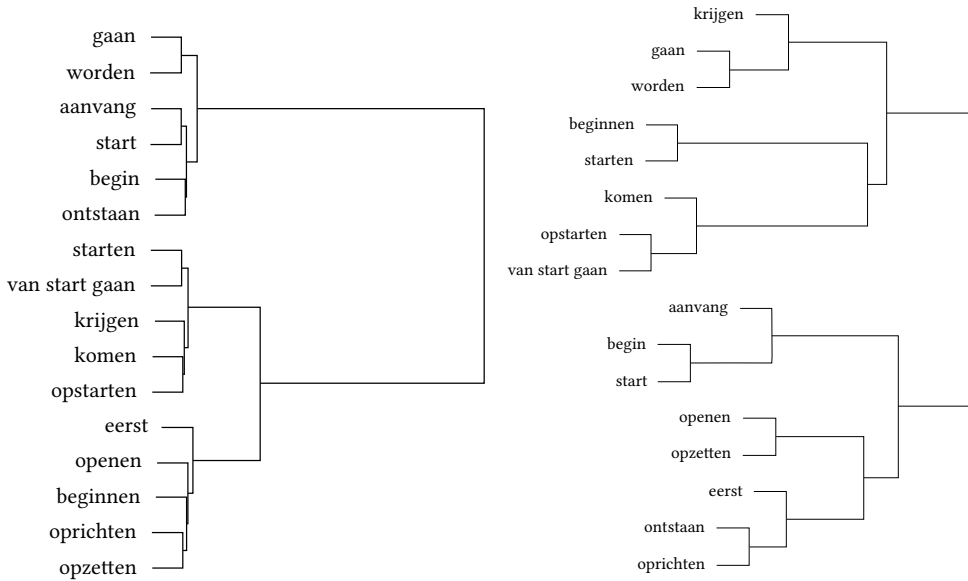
gaan
worden
aanvang
start
begin
ontstaan
starten
van start gaan
krijgen
komen
opstarten
eerst
openen
beginnen
oprichten
opzetten

krijgen
gaan
worden
beginnen
starten
komen
opstarten
van start gaan
aanvang
begin
start
openen
opzetten
eerst
ontstaan
oprichten